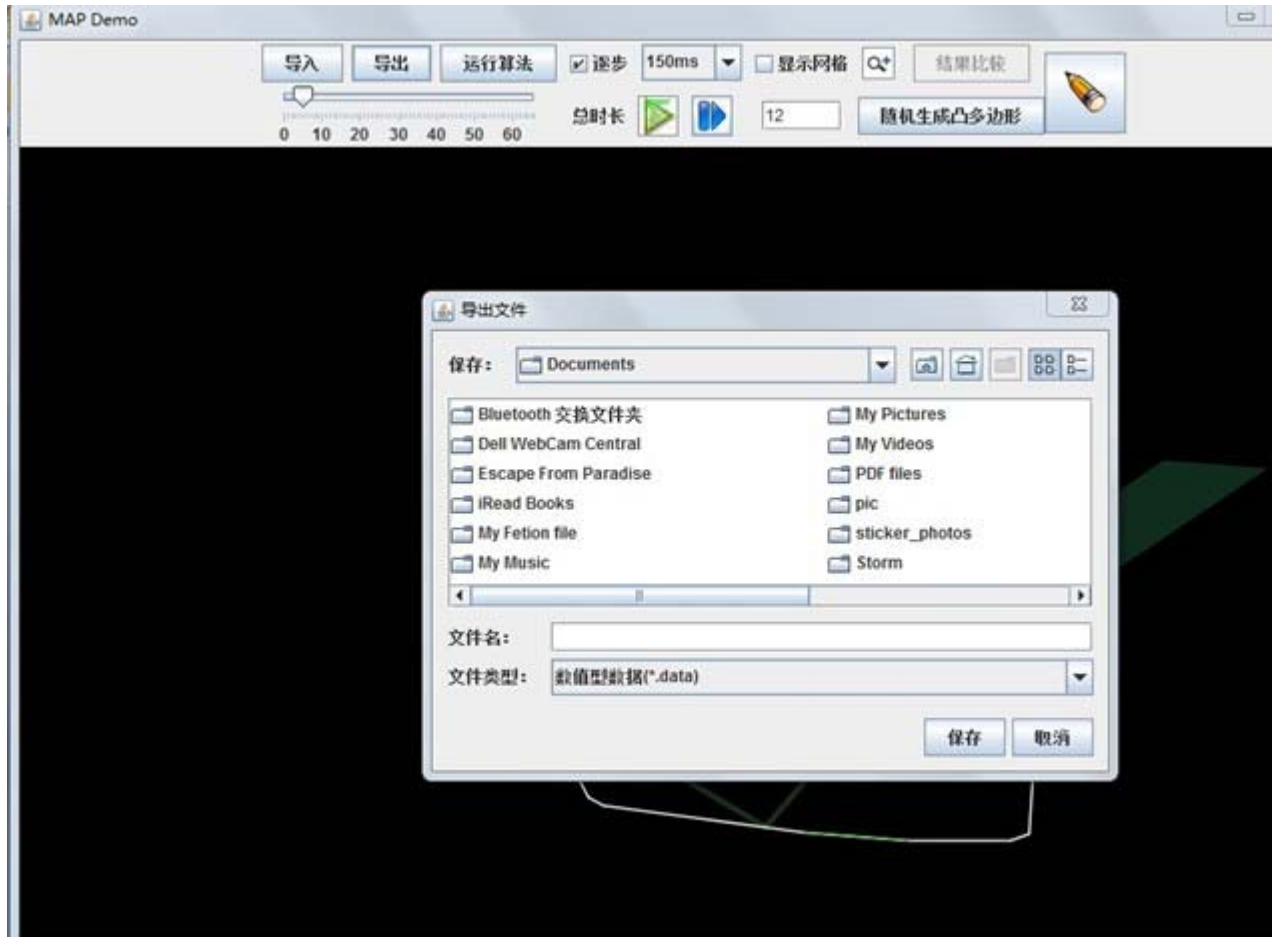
MAP Demo

导入 导出 运行算法 ☑逐步 150ms ☐显示网格 结果比较

0 10 20 30 40 50 60

总时长 12 随机生成凸多边形

导出文件

保存: Documents

Bluetooth 交换文件夹
Dell WebCam Central
Escape From Paradise
iRead Books
My Fetion file
My Music
My Pictures
My Videos
PDF files
pic
sticker_photos
Storm

文件名:

文件类型: 数值型数据(*.data)

保存 取消